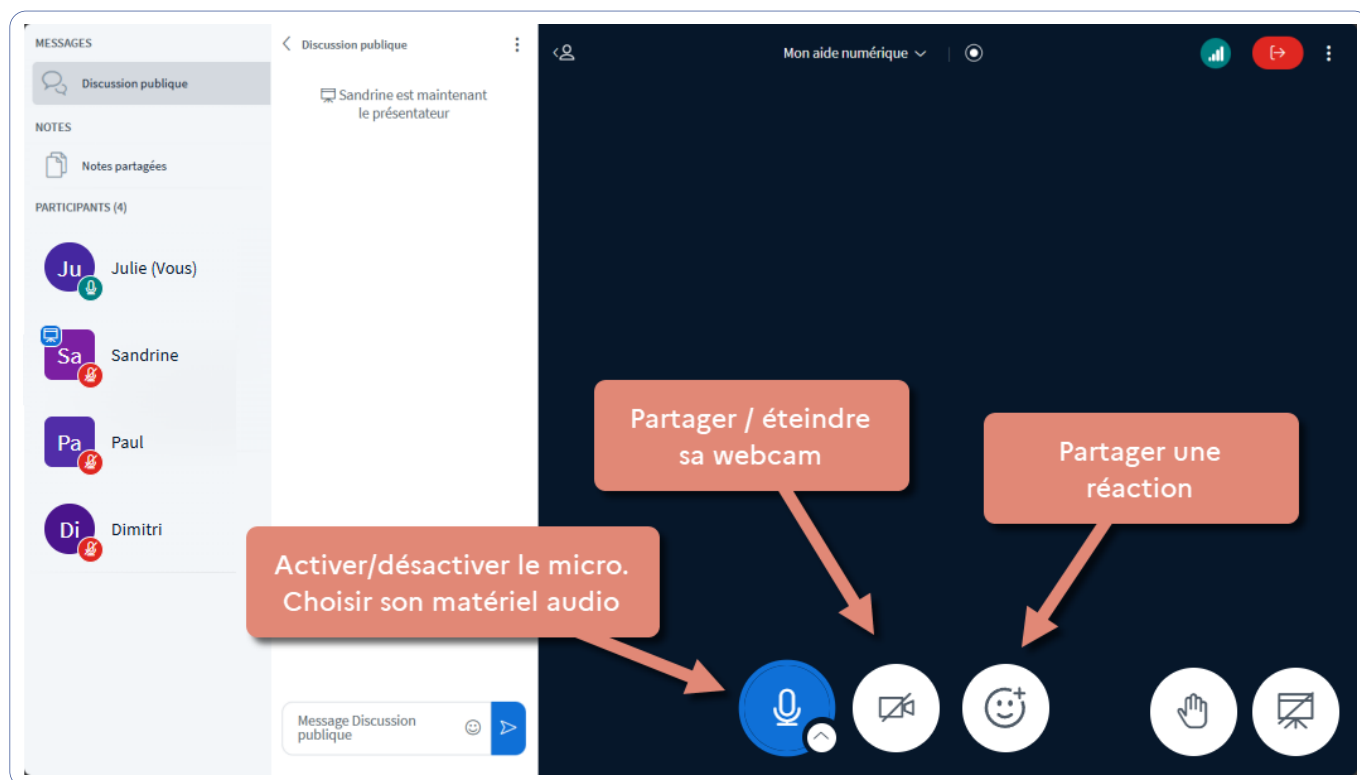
MESSAGES

Discussion publique

NOTES

Notes partagées

PARTICIPANTS (4)

Ju Julie (Vous)

Sa Sandrine

Pa Paul

Di Dimitri

Discussion publique

Sandrine est maintenant le présentateur

Message Discussion publique

Mon aide numérique

Partager / éteindre sa webcam

Partager une réaction

Activer/désactiver le micro. Choisir son matériel audio